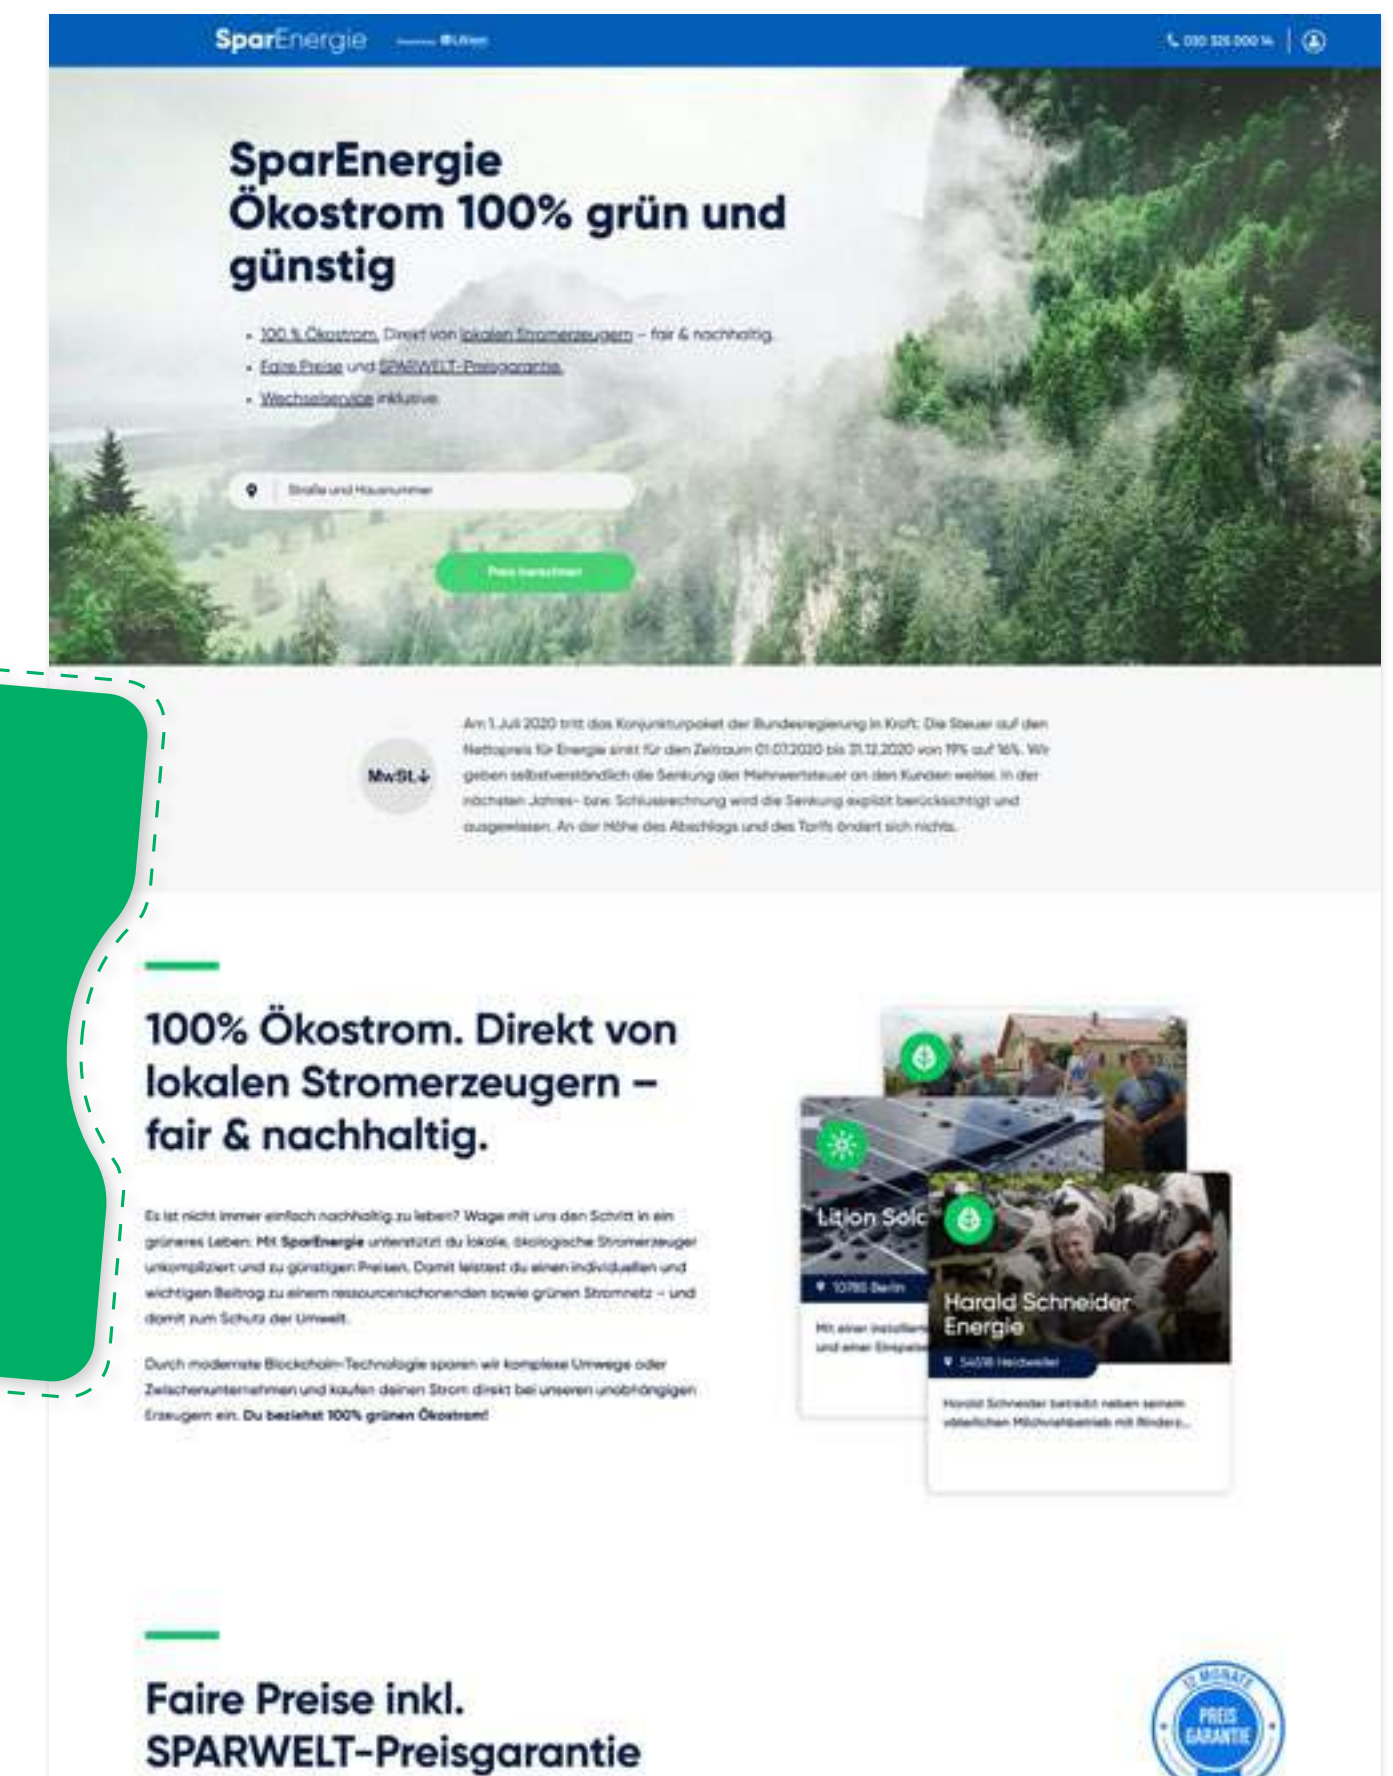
SparEnergie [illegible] Lition

030 326 000 14

SparEnergie Ökostrom 100% grün und günstig

- 100 % Ökostrom. Direkt von lokalen Stromerzeugern – fair & nachhaltig.
- Faire Preise und SPARWELT-Preisgarantie.
- Wechselservice inklusive.

Straße und Hausnummer

Preis berechnen

MwSt.↓

Am 1. Juli 2020 tritt das Konjunkturpaket der Bundesregierung in Kraft. Die Steuer auf den Nettopreis für Energie sinkt für den Zeitraum 01.07.2020 bis 31.12.2020 von 19% auf 16%. Wir geben selbstverständlich die Senkung der Mehrwertsteuer an den Kunden weiter. In der nächsten Jahres- bzw. Schlussrechnung wird die Senkung explizit berücksichtigt und ausgewiesen. An der Höhe des Abschlags und des Tarifs ändert sich nichts.

100% Ökostrom. Direkt von lokalen Stromerzeugern – fair & nachhaltig.

Es ist nicht immer einfach nachhaltig zu leben? Wage mit uns den Schritt in ein grüneres Leben: Mit SparEnergie unterstützt du lokale, ökologische Stromerzeuger unkompliziert und zu günstigen Preisen. Damit leistest du einen individuellen und wichtigen Beitrag zu einem ressourcenschonenden sowie grünen Stromnetz – und damit zum Schutz der Umwelt.

Durch modernste Blockchain-Technologie sparen wir komplexe Umwege oder Zwischenunternehmen und kaufen deinen Strom direkt bei unseren unabhängigen Erzeugern ein. Du beziehst 100% grünen Ökostrom!

Lition Solc

10785 Berlin

Mit einer installier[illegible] und einer Einspeis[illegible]

Harald Schneider Energie

54518 Heidweiler

Harald Schneider betreibt neben seinem väterlichen Milchviehbetrieb mit Rindern...

Faire Preise inkl. SPARWELT-Preisgarantie

12 MONATE PREIS GARANTIE